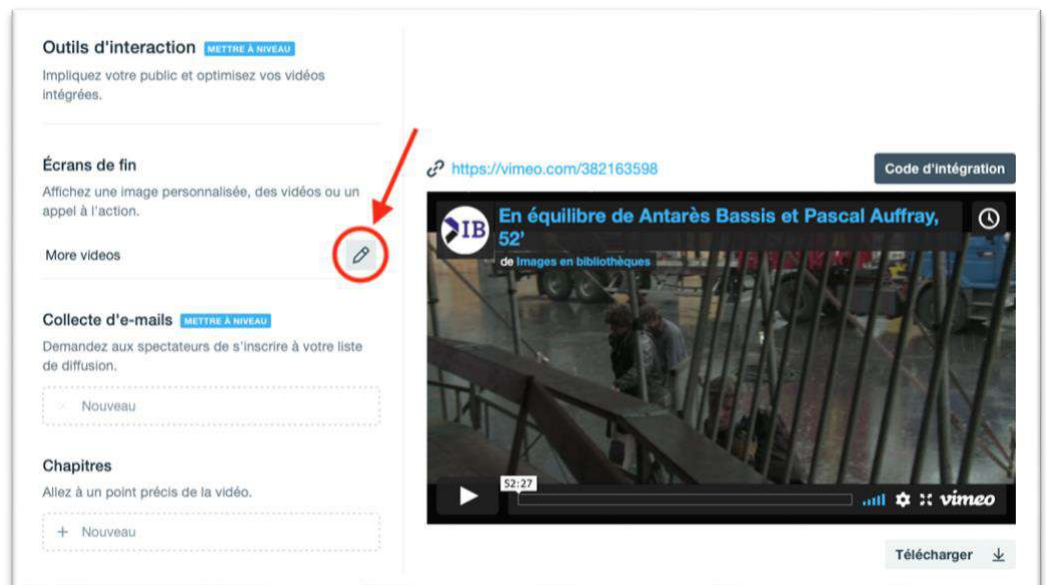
Outils d'interaction METTRE À NIVEAU

Impliquez votre public et optimisez vos vidéos intégrées.

Écrans de fin

Affichez une image personnalisée, des vidéos ou un appel à l'action.

More videos

Collecte d'e-mails METTRE À NIVEAU

Demandez aux spectateurs de s'inscrire à votre liste de diffusion.

+ Nouveau

Chapitres

Allez à un point précis de la vidéo.

+ Nouveau

https://vimeo.com/382163598

Code d'intégration

IB

En équilibre de Antarès Bassis et Pascal Auffray, 52'

de Images en bibliothèques

52:27

vimeo

Télécharger